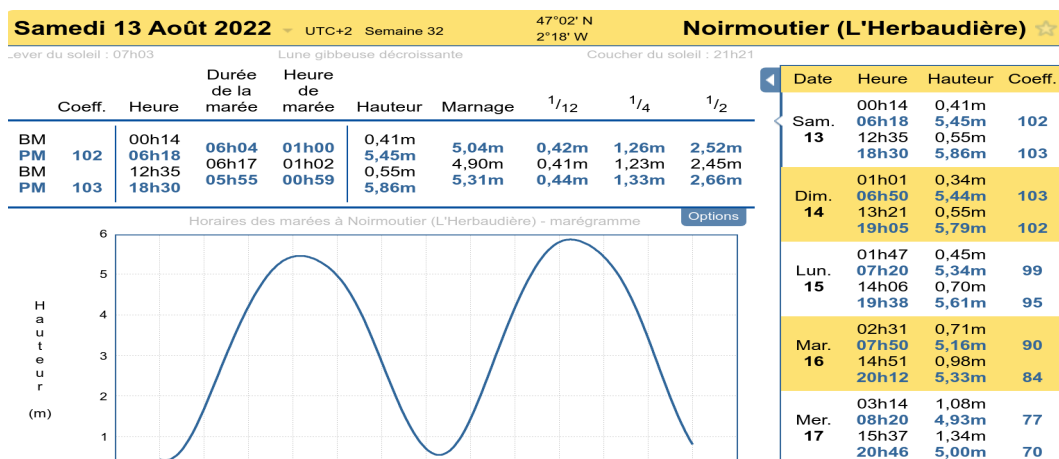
Samedi 13 Août 2022 UTC+2 Semaine 32

47°02' N
2°18' W

Noirmoutier (L'Herbaudière)

Lever du soleil : 07h03 Lune gibbeuse décroissante Coucher du soleil : 21h21

| | Coeff. | Heure | Durée de la marée | Heure de marée | Hauteur | Marnage | $^1/_{12}$ | $^1/_4$ | $^1/_2$ |
|---|---|---|---|---|---|---|---|---|---|
| BM | | 00h14 | | | 0,41m | | | | |
| PM | 102 | 06h18 | 06h04 | 01h00 | 5,45m | 5,04m | 0,42m | 1,26m | 2,52m |
| BM | | 12h35 | 06h17 | 01h02 | 0,55m | 4,90m | 0,41m | 1,23m | 2,45m |
| PM | 103 | 18h30 | 05h55 | 00h59 | 5,86m | 5,31m | 0,44m | 1,33m | 2,66m |

Horaires des marées à Noirmoutier (L'Herbaudière) - marégramme
Options

Hauteur (m)
6
5
4
3
2
1

| Date | Heure | Hauteur | Coeff. |
|---|---|---|---|
| Sam. 13 | 00h14 | 0,41m | |
| | 06h18 | 5,45m | 102 |
| | 12h35 | 0,55m | |
| | 18h30 | 5,86m | 103 |
| Dim. 14 | 01h01 | 0,34m | |
| | 06h50 | 5,44m | 103 |
| | 13h21 | 0,55m | |
| | 19h05 | 5,79m | 102 |
| Lun. 15 | 01h47 | 0,45m | |
| | 07h20 | 5,34m | 99 |
| | 14h06 | 0,70m | |
| | 19h38 | 5,61m | 95 |
| Mar. 16 | 02h31 | 0,71m | |
| | 07h50 | 5,16m | 90 |
| | 14h51 | 0,98m | |
| | 20h12 | 5,33m | 84 |
| Mer. 17 | 03h14 | 1,08m | |
| | 08h20 | 4,93m | 77 |
| | 15h37 | 1,34m | |
| | 20h46 | 5,00m | 70 |